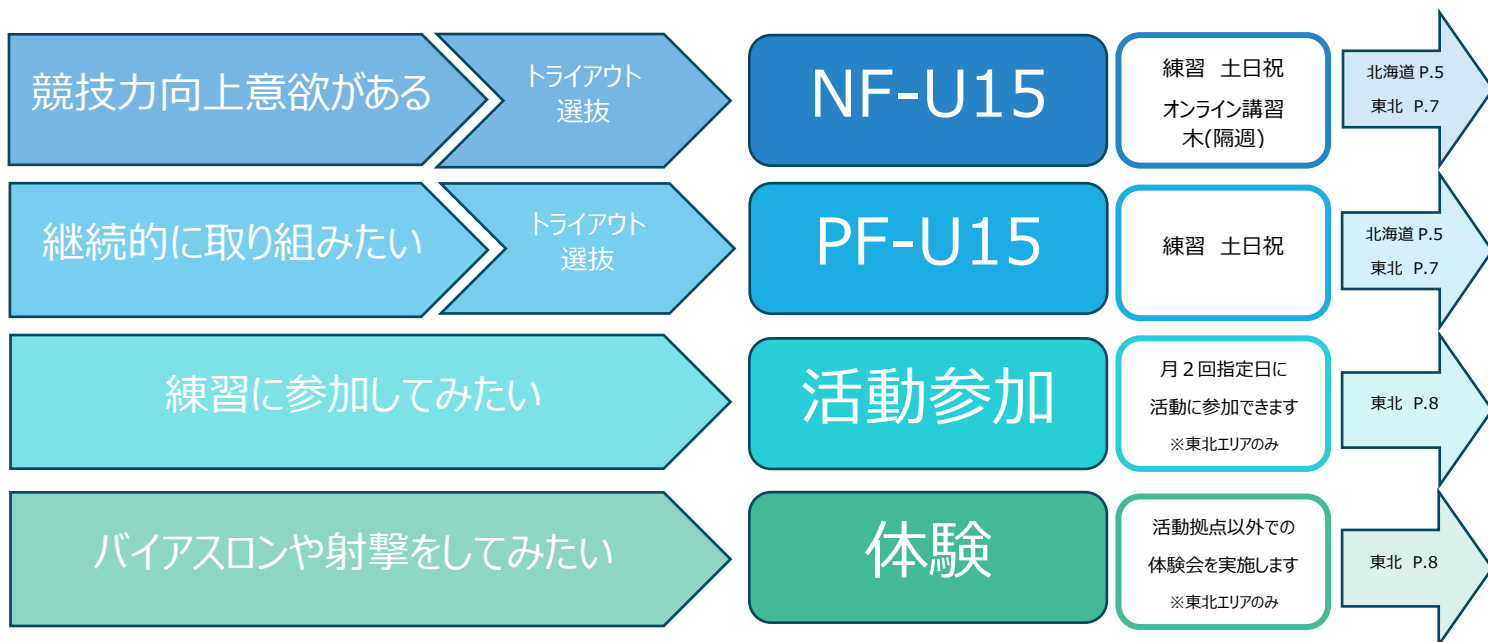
競技力向上意欲がある

トライアウト
選抜

NF-U15

練習　土日祝
オンライン講習
木(隔週)

北海道 P.5
東北　P.7

継続的に取り組みたい

トライアウト
選抜

PF-U15

練習　土日祝

北海道 P.5
東北　P.7

練習に参加してみたい

活動参加

月２回指定日に
活動に参加できます
※東北エリアのみ

東北　P.8

バイアスロンや射撃をしてみたい

体験

活動拠点以外での
体験会を実施します
※東北エリアのみ

東北　P.8